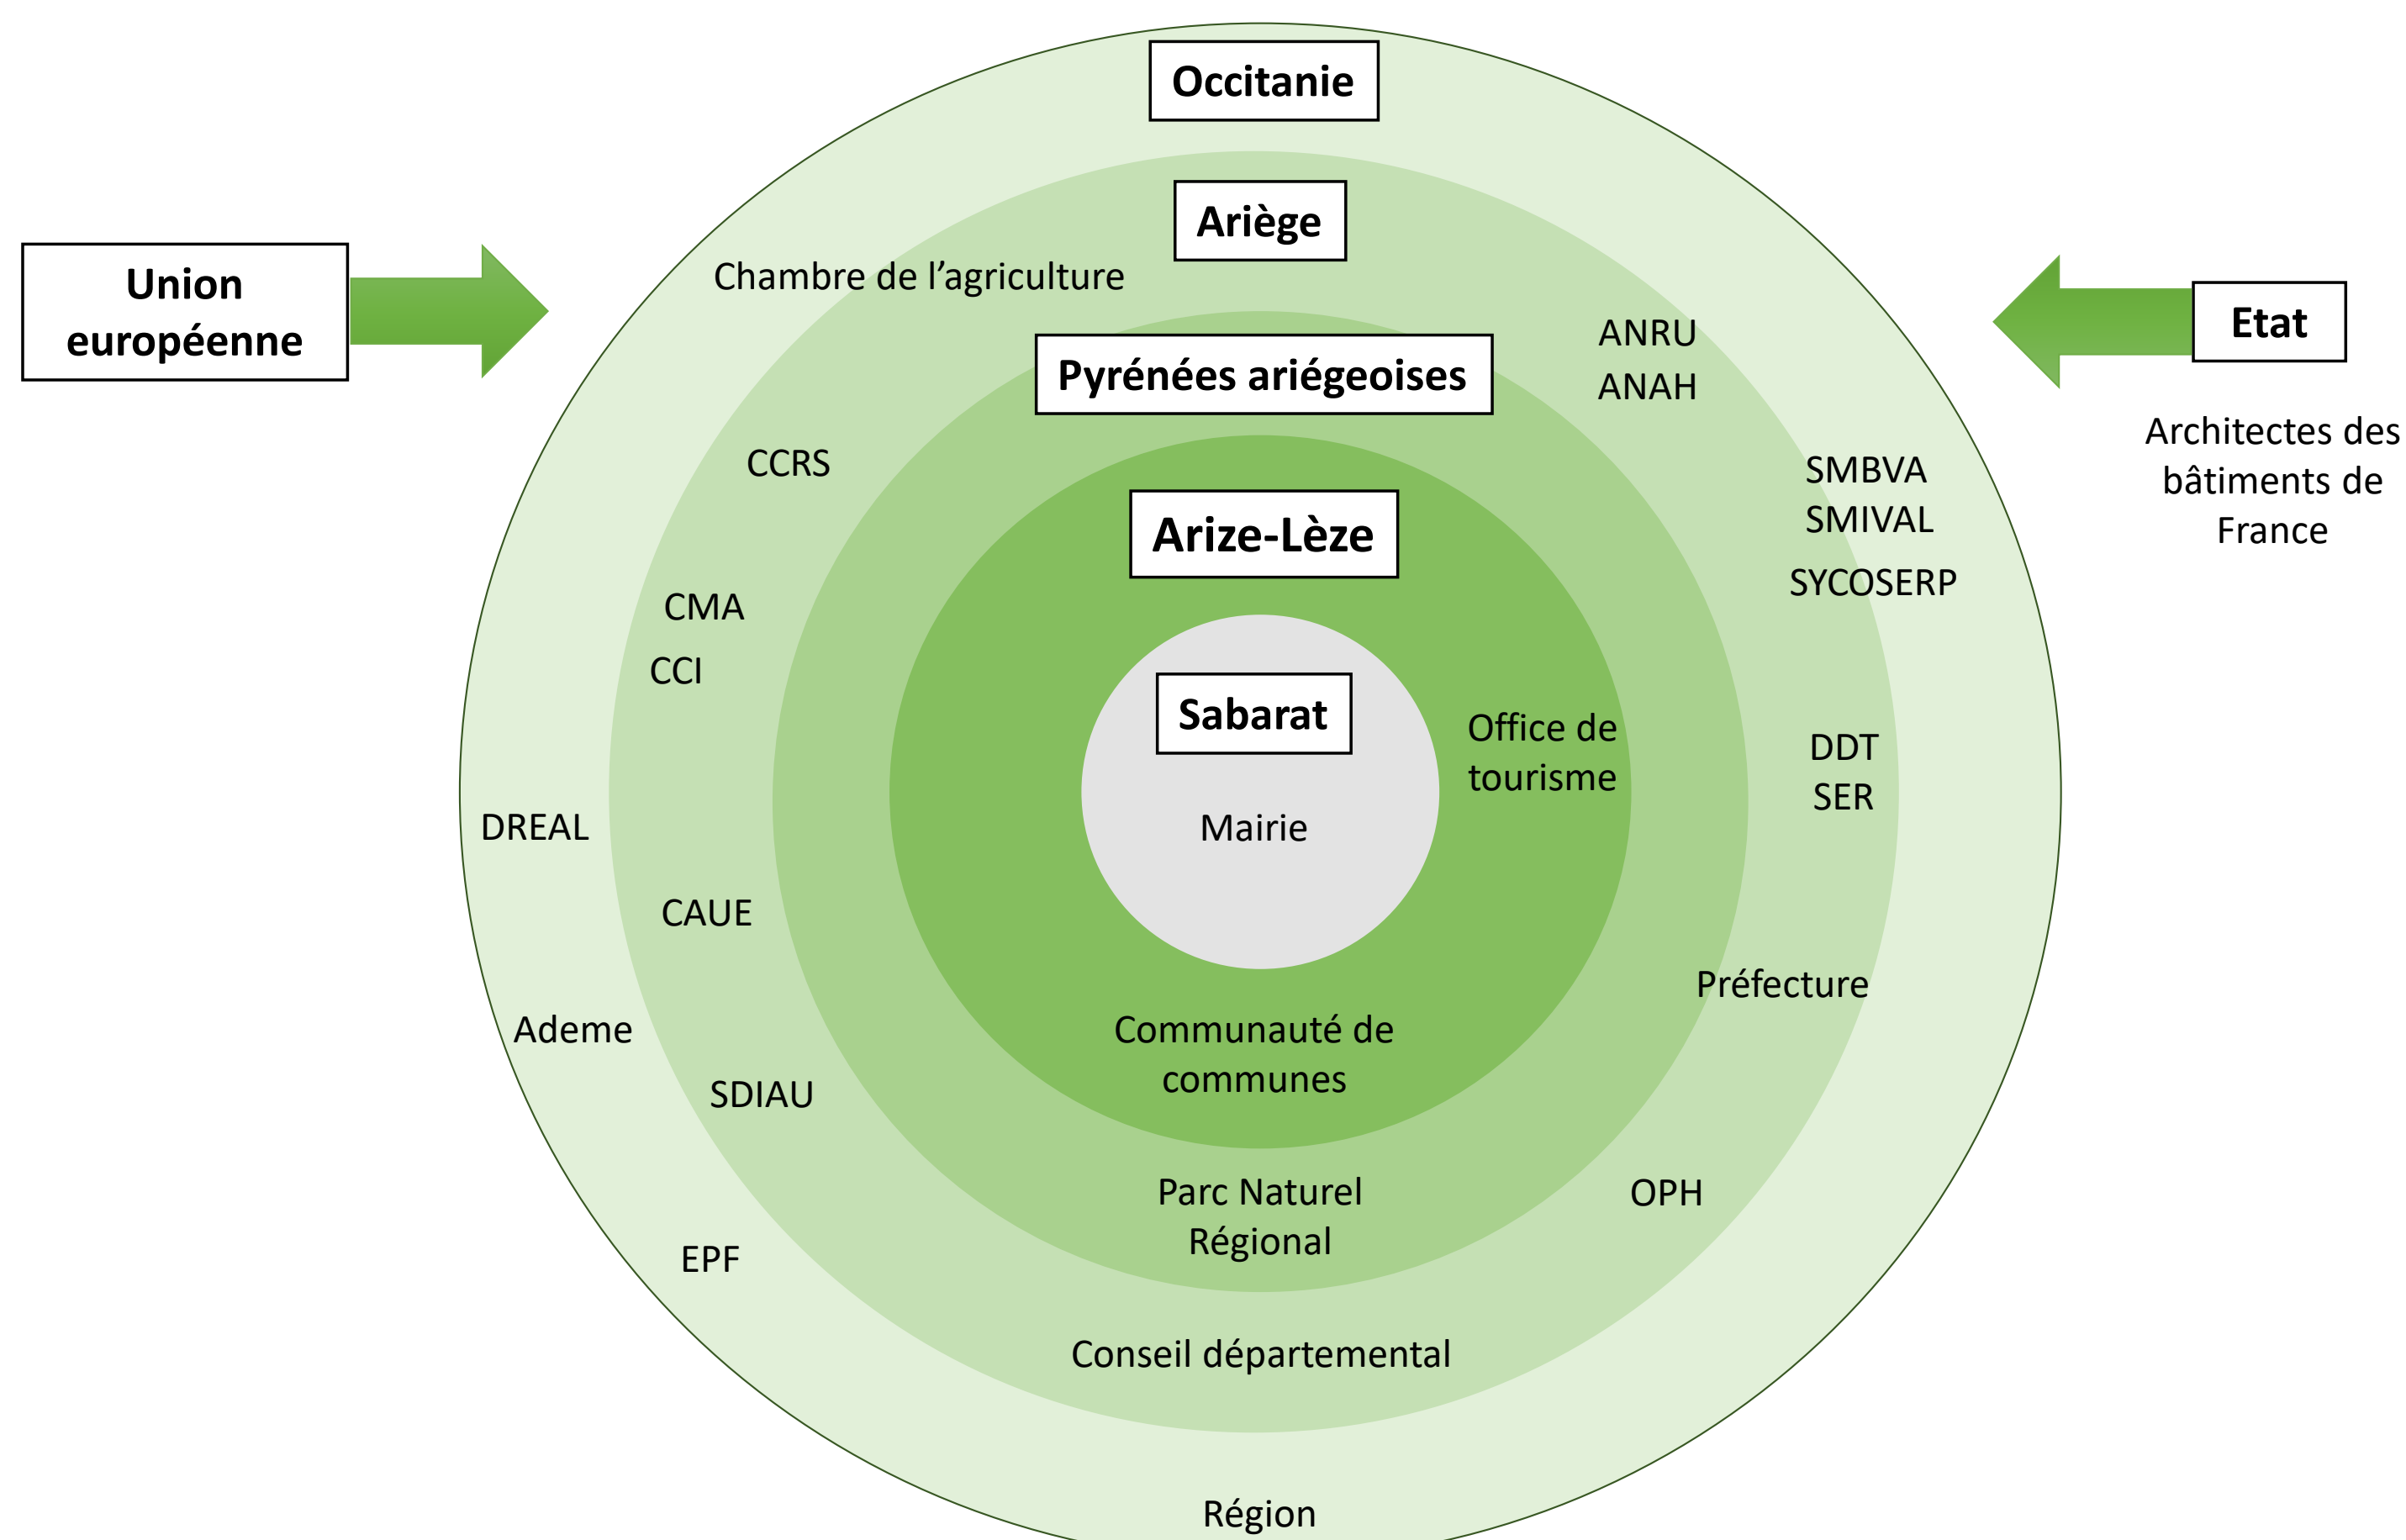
Union européenne

Occitanie

Ariège

Chambre de l'agriculture

Pyrénées ariégeoises

ANRU
ANAH

Etat

Architectes des bâtiments de France

CCRS

SMBVA
SMIVAL
SYCOSERP

Arize-Lèze

CMA
CCI

Sabarat

Office de tourisme

DDT
SER

DREAL

Mairie

CAUE

Préfecture

Ademe

Communauté de communes

SDIAU

Parc Naturel Régional

OPH

EPF

Conseil départemental

Région